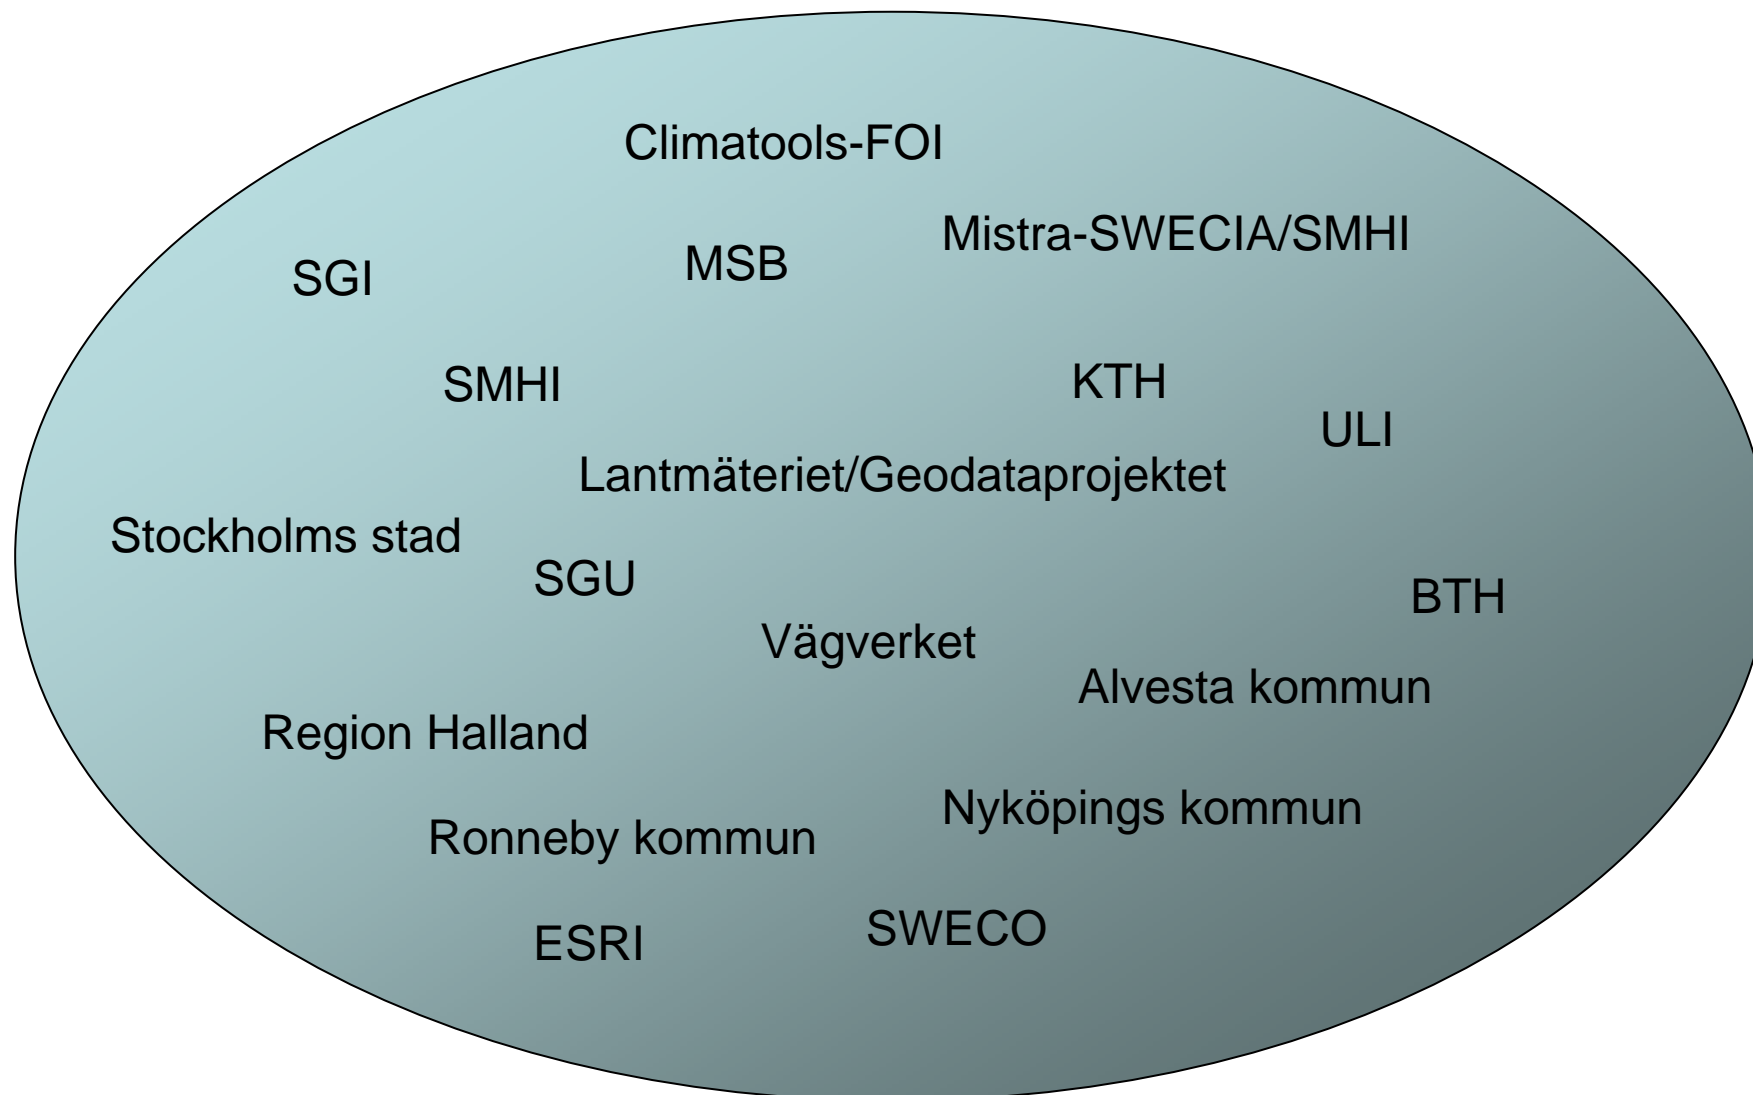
Climatools-FOI

Mistra-SWECIA/SMHI

MSB

SGI

SMHI

KTH

ULI

Lantmäteriet/Geodataprojektet

Stockholms stad

SGU

BTH

Vägverket

Alvesta kommun

Region Halland

Nyköpings kommun

Ronneby kommun

SWECO

ESRI